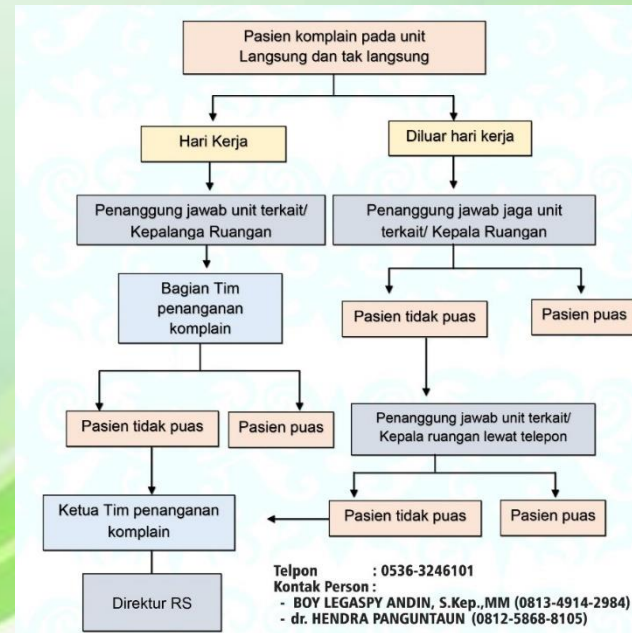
Pasien komplain pada unit Langsung dan tak langsung

Hari Kerja

Diluar hari kerja

Penanggung jawab unit terkait/ Kepalanga Ruangan

Penanggung jawab jaga unit terkait/ Kepala Ruangan

Bagian Tim penanganan komplain

Pasien tidak puas

Pasien puas

Pasien tidak puas

Pasien puas

Penanggung jawab unit terkait/ Kepala ruangan lewat telepon

Ketua Tim penanganan komplain

Pasien tidak puas

Pasien puas

Direktur RS

Telpon : 0536-3246101
Kontak Person :
- BOY LEGASPY ANDIN, S.Kep.,MM (0813-4914-2984)
- dr. HENDRA PANGUNTAUN (0812-5868-8105)